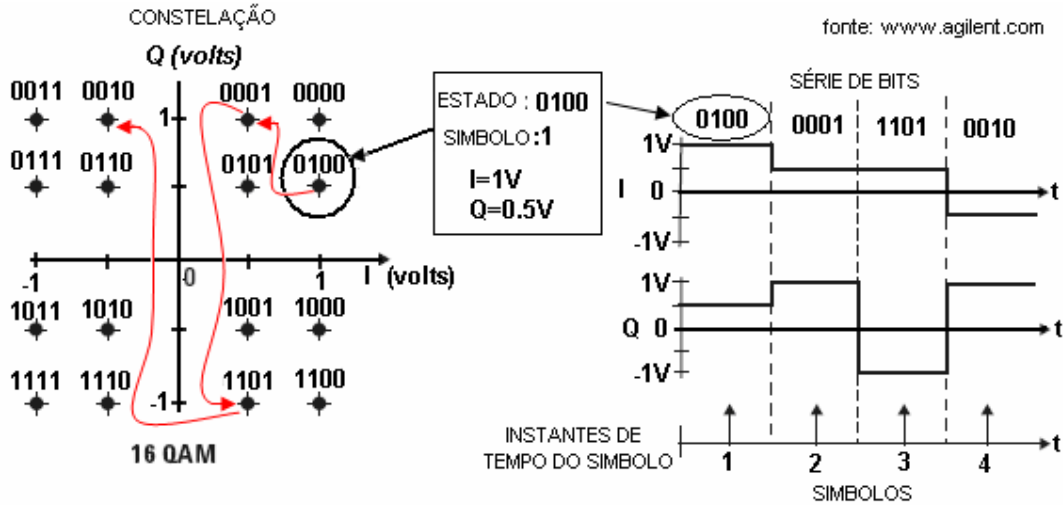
CONSTELAÇÃO

Q (volts)

fonte: www.agilent.com

0011 0010 0001 0000

0111 0110 0101 0100

1

-1 0 1 I (volts)

1011 1010 1001 1000

1111 1110 1101 1100

-1

16 QAM

ESTADO : 0100

SIMBOLO :1

I=1V

Q=0.5V

SÉRIE DE BITS

0100 0001 1101 0010

1V

I 0

-1V

t

1V

Q 0

-1V

t

INSTANTES DE TEMPO DO SIMBOLO

1 2 3 4

t

SIMBOLOS